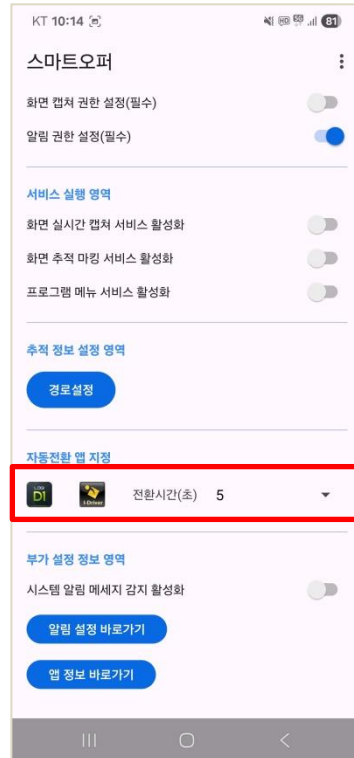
KT 10:14

81

스마트오퍼

화면 캡처 권한 설정(필수)

알림 권한 설정(필수)

서비스 실행 영역

화면 실시간 캡쳐 서비스 활성화

화면 추적 마킹 서비스 활성화

프로그램 메뉴 서비스 활성화

추적 정보 설정 영역

경로설정

자동전환 앱 지정

D1

T-Driver

전환시간(초) 5

부가 설정 정보 영역

시스템 알림 메세지 감지 활성화

알림 설정 바로가기

앱 정보 바로가기